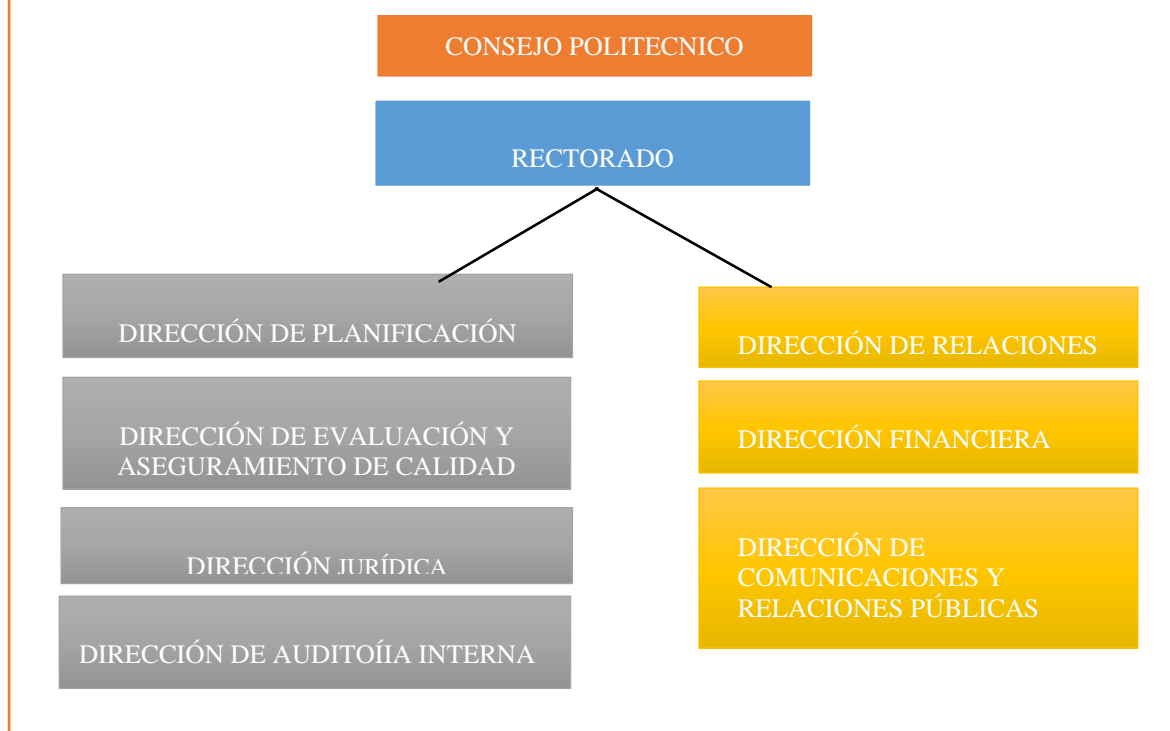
CONSEJO POLITECNICO

RECTORADO

DIRECCIÓN DE PLANIFICACIÓN

DIRECCIÓN DE EVALUACIÓN Y ASEGURAMIENTO DE CALIDAD

DIRECCIÓN JURÍDICA

DIRECCIÓN DE AUDITOÍIA INTERNA

DIRECCIÓN DE RELACIONES

DIRECCIÓN FINANCIERA

DIRECCIÓN DE COMUNICACIONES Y RELACIONES PÚBLICAS